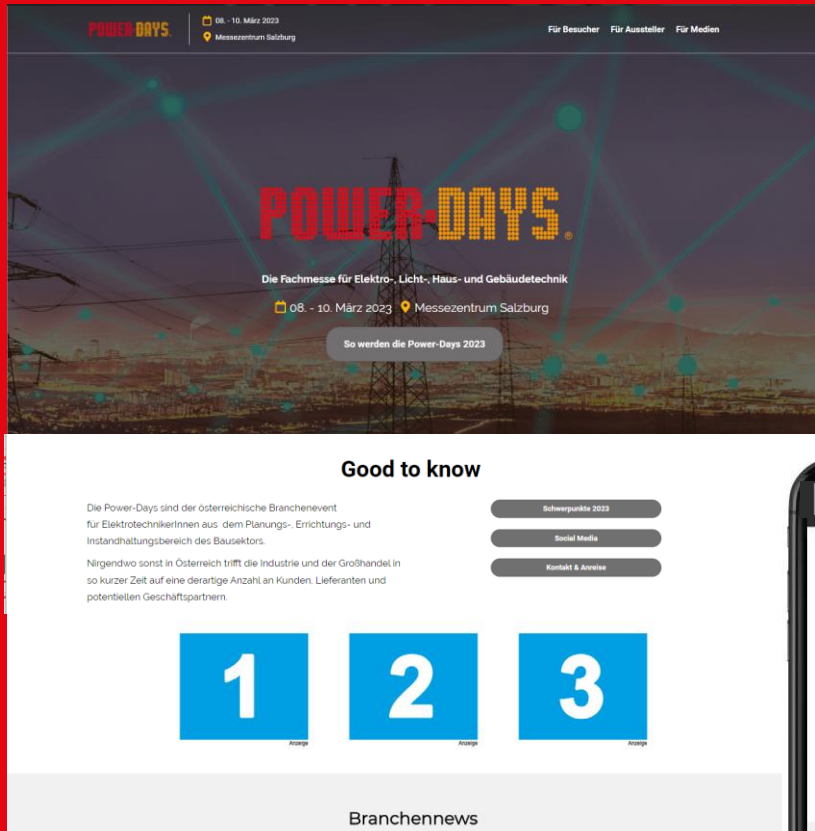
POWER-DAYS 08. - 10. März 2023 Messezentrum Salzburg

Für Besucher Für Aussteller Für Medien

POWER-DAYS®

Die Fachmesse für Elektro-, Licht-, Haus- und Gebäudetechnik

08. - 10. März 2023 Messezentrum Salzburg

So werden die Power-Days 2023

Good to know

Die Power-Days sind der österreichische Branchenevent für ElektrotechnikerInnen aus dem Planungs-, Errichtungs- und Instandhaltungsbereich des Bausektors.

Nirgendwo sonst in Österreich trifft die Industrie und der Großhandel in so kurzer Zeit auf eine derartige Anzahl an Kunden, Lieferanten und potentiellen Geschäftspartnern.

Schwerpunkte 2023

Social Media

Kontakt & Anreise

1
Anzeige

2
Anzeige

3
Anzeige

Branchennews